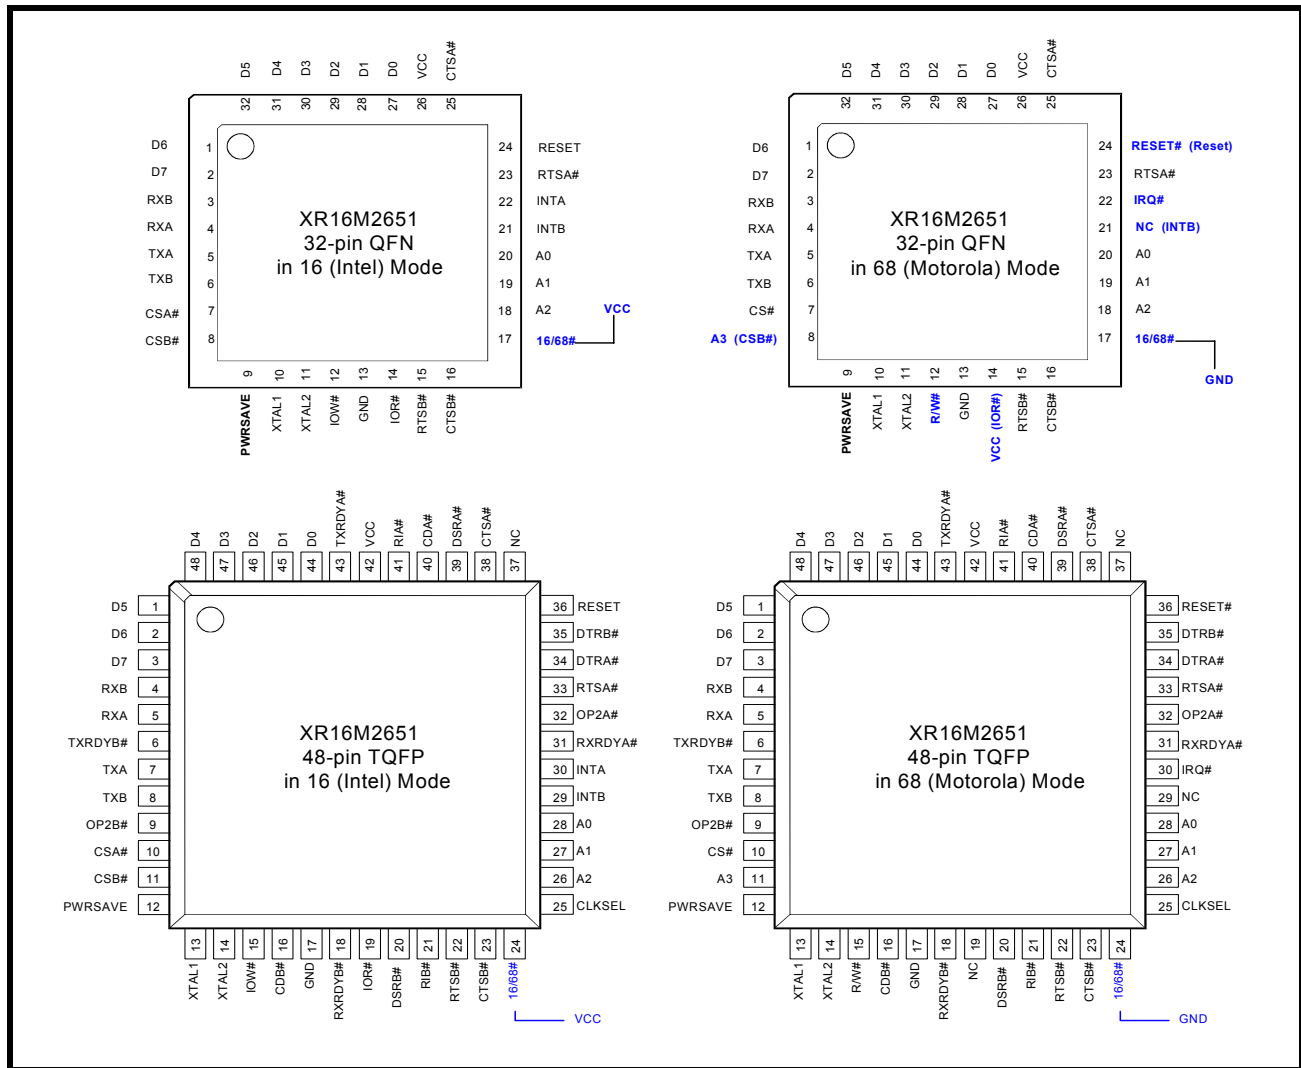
D5 D4 D3 D2 D1 D0 VCC CTSA#
32 31 30 29 28 27 26 25

D6 1
D7 2
RXB 3
RXA 4
TXA 5
TXB 6
CSA# 7
CSB# 8

24 RESET
23 RTSA#
22 INTA
21 INTB
20 A0
19 A1
18 A2
17 16/68#

VCC

XR16M2651
32-pin QFN
in 16 (Intel) Mode

9 10 11 12 13 14 15 16
PWRSAVE XTAL1 XTAL2 IOW# GND IOR# RTSB# CTSB#

D5 D4 D3 D2 D1 D0 VCC CTSA#
32 31 30 29 28 27 26 25

D6 1
D7 2
RXB 3
RXA 4
TXA 5
TXB 6
CS# 7
A3 (CSB#) 8

24 RESET# (Reset)
23 RTSA#
22 IRQ#
21 NC (INTB)
20 A0
19 A1
18 A2
17 16/68#

GND

XR16M2651
32-pin QFN
in 68 (Motorola) Mode

9 10 11 12 13 14 15 16
PWRSAVE XTAL1 XTAL2 R/W# GND VCC (IOR#) RTSB# CTSB#

D4 D3 D2 D1 D0 TXRDYA# VCC RIA# CDA# DSRA# CTSA# NC
48 47 46 45 44 43 42 41 40 39 38 37

D5 1
D6 2
D7 3
RXB 4
RXA 5
TXRDYB# 6
TXA 7
TXB 8
OP2B# 9
CSA# 10
CSB# 11
PWRSAVE 12

36 RESET
35 DTRB#
34 DTRA#
33 RTSA#
32 OP2A#
31 RXRDYA#
30 INTA
29 INTB
28 A0
27 A1
26 A2
25 CLKSEL

XR16M2651
48-pin TQFP
in 16 (Intel) Mode

13 14 15 16 17 18 19 20 21 22 23 24
XTAL1 XTAL2 IOW# CDB# GND RXRDYB# IOR# DSRB# RIB# RTSB# CTSB# 16/68#

VCC

D4 D3 D2 D1 D0 TXRDYA# VCC RIA# CDA# DSRA# CTSA# NC
48 47 46 45 44 43 42 41 40 39 38 37

D5 1
D6 2
D7 3
RXB 4
RXA 5
TXRDYB# 6
TXA 7
TXB 8
OP2B# 9
CS# 10
A3 11
PWRSAVE 12

36 RESET#
35 DTRB#
34 DTRA#
33 RTSA#
32 OP2A#
31 RXRDYA#
30 IRQ#
29 NC
28 A0
27 A1
26 A2
25 CLKSEL

XR16M2651
48-pin TQFP
in 68 (Motorola) Mode

13 14 15 16 17 18 19 20 21 22 23 24
XTAL1 XTAL2 R/W# CDB# GND RXRDYB# NC DSRB# RIB# RTSB# CTSB# 16/68#

GND